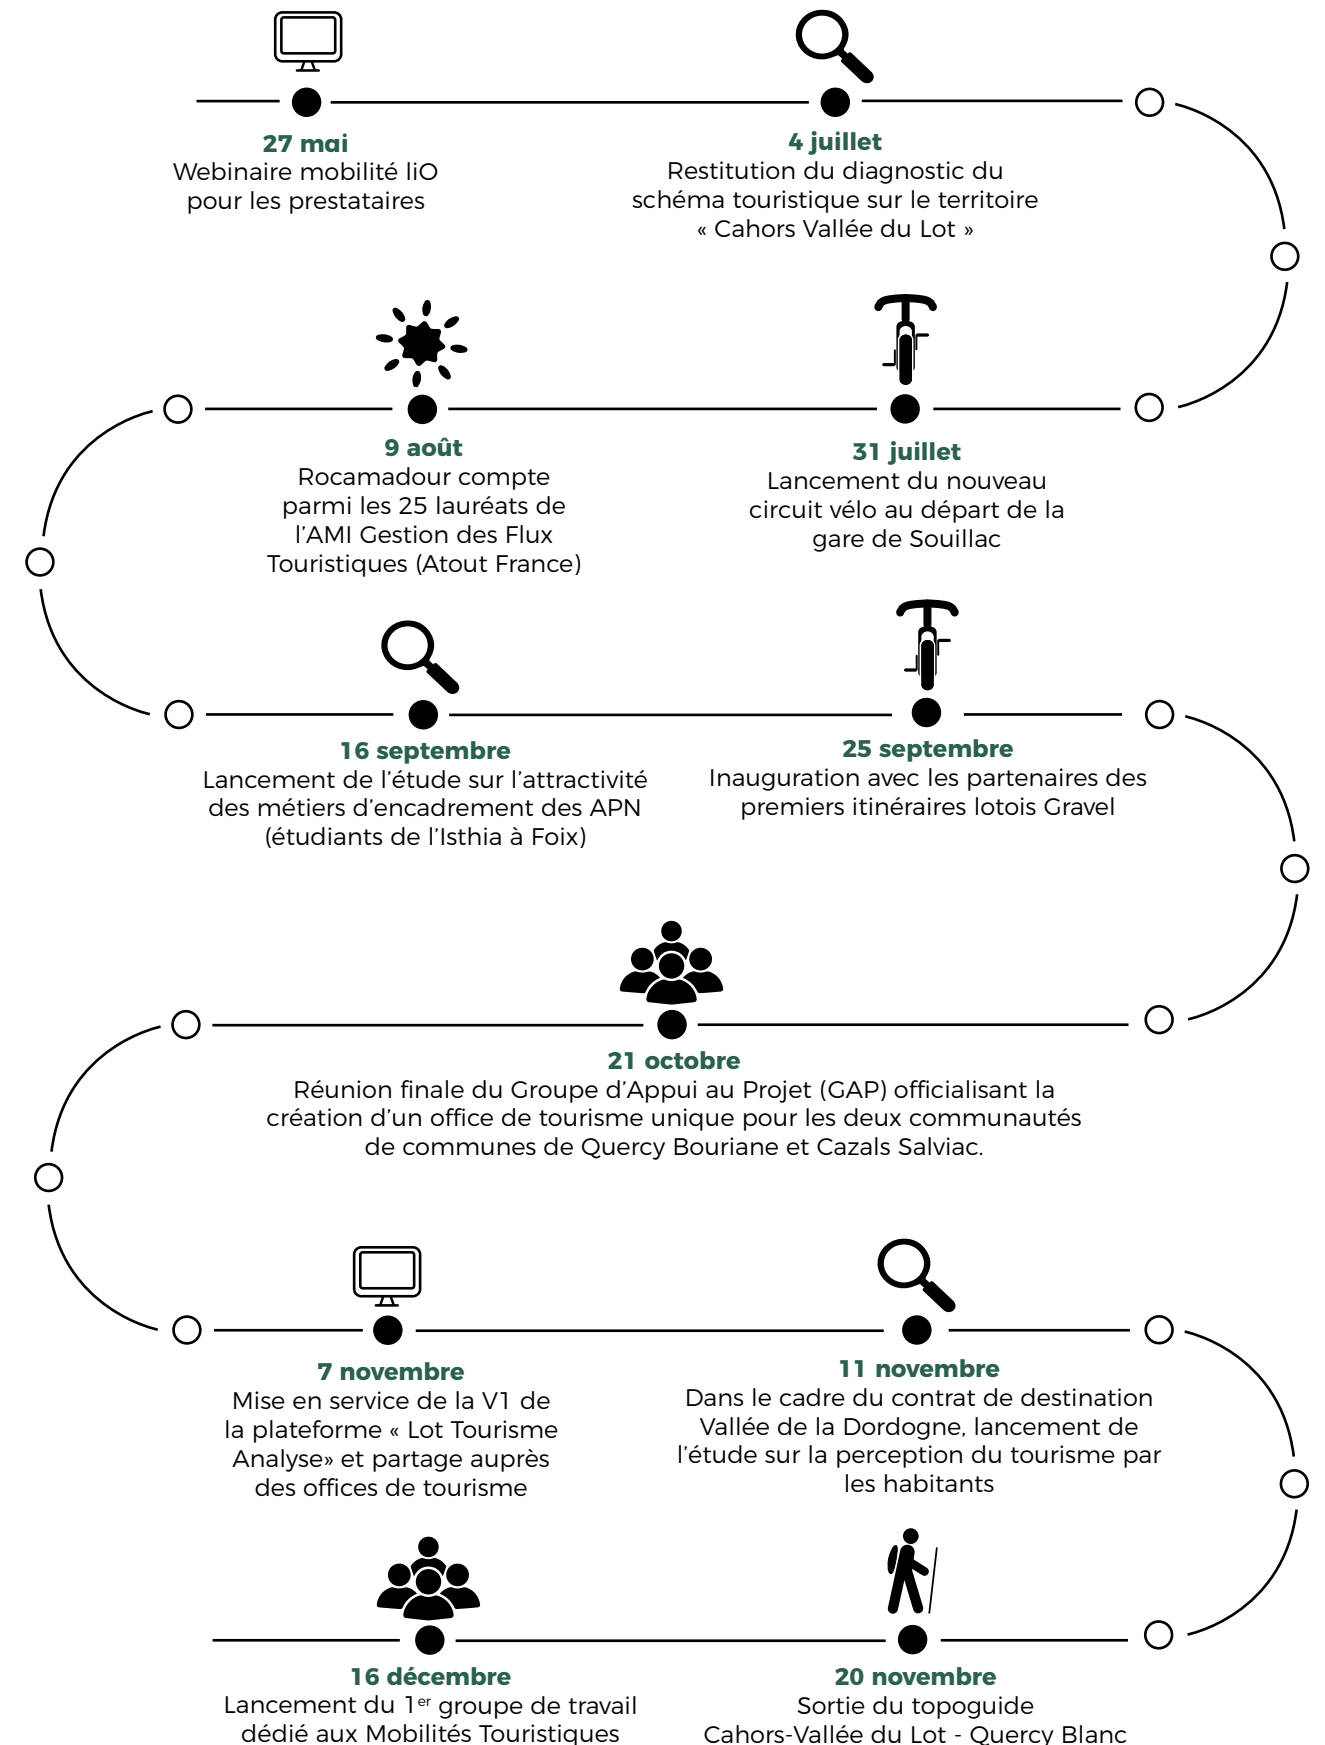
27 mai
Webinaire mobilité liO pour les prestataires

4 juillet
Restitution du diagnostic du schéma touristique sur le territoire « Cahors Vallée du Lot »

9 août
Rocamadour compte parmi les 25 lauréats de l'AMI Gestion des Flux Touristiques (Atout France)

31 juillet
Lancement du nouveau circuit vélo au départ de la gare de Souillac

16 septembre
Lancement de l'étude sur l'attractivité des métiers d'encadrement des APN (étudiants de l'Isthia à Foix)

25 septembre
Inauguration avec les partenaires des premiers itinéraires lotois Gravel

21 octobre
Réunion finale du Groupe d'Appui au Projet (GAP) officialisant la création d'un office de tourisme unique pour les deux communautés de communes de Quercy Bouriane et Cazals Salviac.

7 novembre
Mise en service de la V1 de la plateforme « Lot Tourisme Analyse» et partage auprès des offices de tourisme

11 novembre
Dans le cadre du contrat de destination Vallée de la Dordogne, lancement de l'étude sur la perception du tourisme par les habitants

16 décembre
Lancement du 1$^{er}$ groupe de travail dédié aux Mobilités Touristiques

20 novembre
Sortie du topoguide Cahors-Vallée du Lot - Quercy Blanc